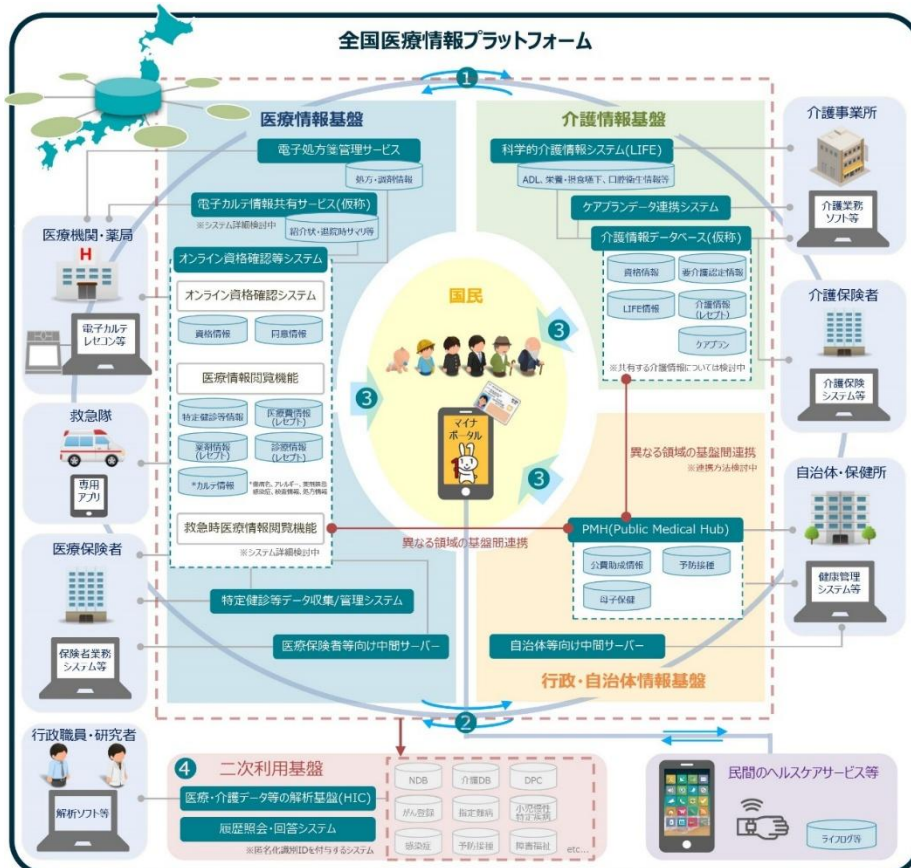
全国医療情報プラットフォーム

1

医療情報基盤

電子処方箋管理サービス

処方・調剤情報

電子カルテ情報共有サービス(仮称)

※システム詳細検討中

紹介状・退院時サマリ等

オンライン資格確認等システム

オンライン資格確認システム

資格情報

同意情報

医療情報閲覧機能

特定健診等情報

医療費情報(レセプト)

薬剤情報(レセプト)

診療情報(レセプト)

*カルテ情報

*傷病名、アレルギー、薬剤禁忌、感染症、検査情報、処方情報

救急時医療情報閲覧機能

※システム詳細検討中

特定健診等データ収集/管理システム

医療保険者等向け中間サーバー

介護情報基盤

科学的介護情報システム(LIFE)

ADL、栄養・摂食嚥下、口腔衛生情報等

ケアプランデータ連携システム

介護情報データベース(仮称)

資格情報

要介護認定情報

LIFE情報

介護情報(レセプト)

ケアプラン

※共有する介護情報については検討中

国民

マイナポータル

3

3

3

異なる領域の基盤間連携

※連携方法検討中

異なる領域の基盤間連携

PMH(Public Medical Hub)

公費助成情報

予防接種

母子保健

自治体等向け中間サーバー

行政・自治体情報基盤

2

医療機関・薬局

電子カルテ レセコン等

救急隊

専用アプリ

医療保険者

保険者業務システム等

行政職員・研究者

解析ソフト等

介護事業所

介護業務ソフト等

介護保険者

介護保険システム等

自治体・保健所

健康管理システム等

4 二次利用基盤

医療・介護データ等の解析基盤(HIC)

履歴照会・回答システム

※匿名化識別IDを付与するシステム

NDB

介護DB

DPC

がん登録

指定難病

小児慢性特定疾病

感染症

予防接種

障害福祉

etc...

民間のヘルスケアサービス等

ライフログ等